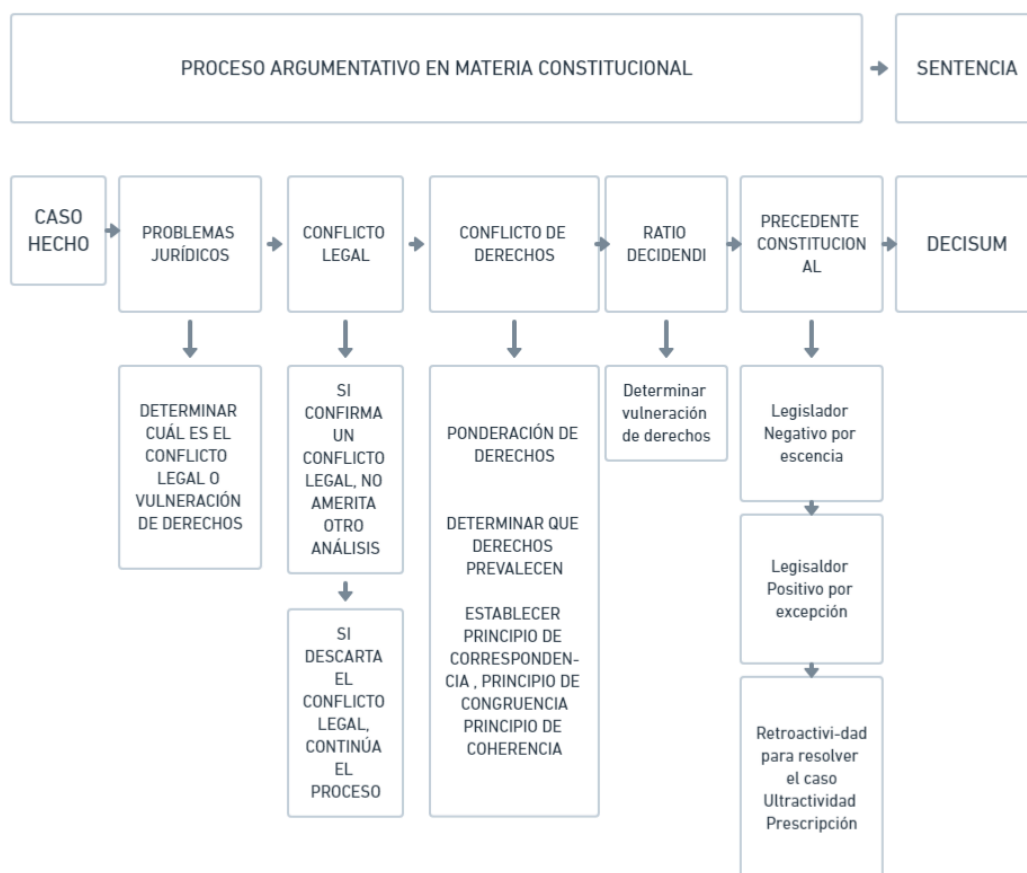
PROCESO ARGUMENTATIVO EN MATERIA CONSTITUCIONAL

SENTENCIA

CASO HECHO

PROBLEMAS JURÍDICOS

CONFLICTO LEGAL

CONFLICTO DE DERECHOS

RATIO DECIDENDI

PRECEDENTE CONSTITUCION AL

DECISUM

DETERMINAR CUÁL ES EL CONFLICTO LEGAL O VULNERACIÓN DE DERECHOS

SI CONFIRMA UN CONFLICTO LEGAL, NO AMERITA OTRO ANÁLISIS

SI DESCARTA EL CONFLICTO LEGAL, CONTINÚA EL PROCESO

PONDERACIÓN DE DERECHOS

DETERMINAR QUE DERECHOS PREVALECEN

ESTABLECER PRINCIPIO DE CORRESPONDEN-CIA , PRINCIPIO DE CONGRUENCIA PRINCIPIO DE COHERENCIA

Determinar vulneración de derechos

Legislador Negativo por escencia

Legisaldor Positivo por excepción

Retroactivi-dad para resolver el caso Ultractividad Prescripción